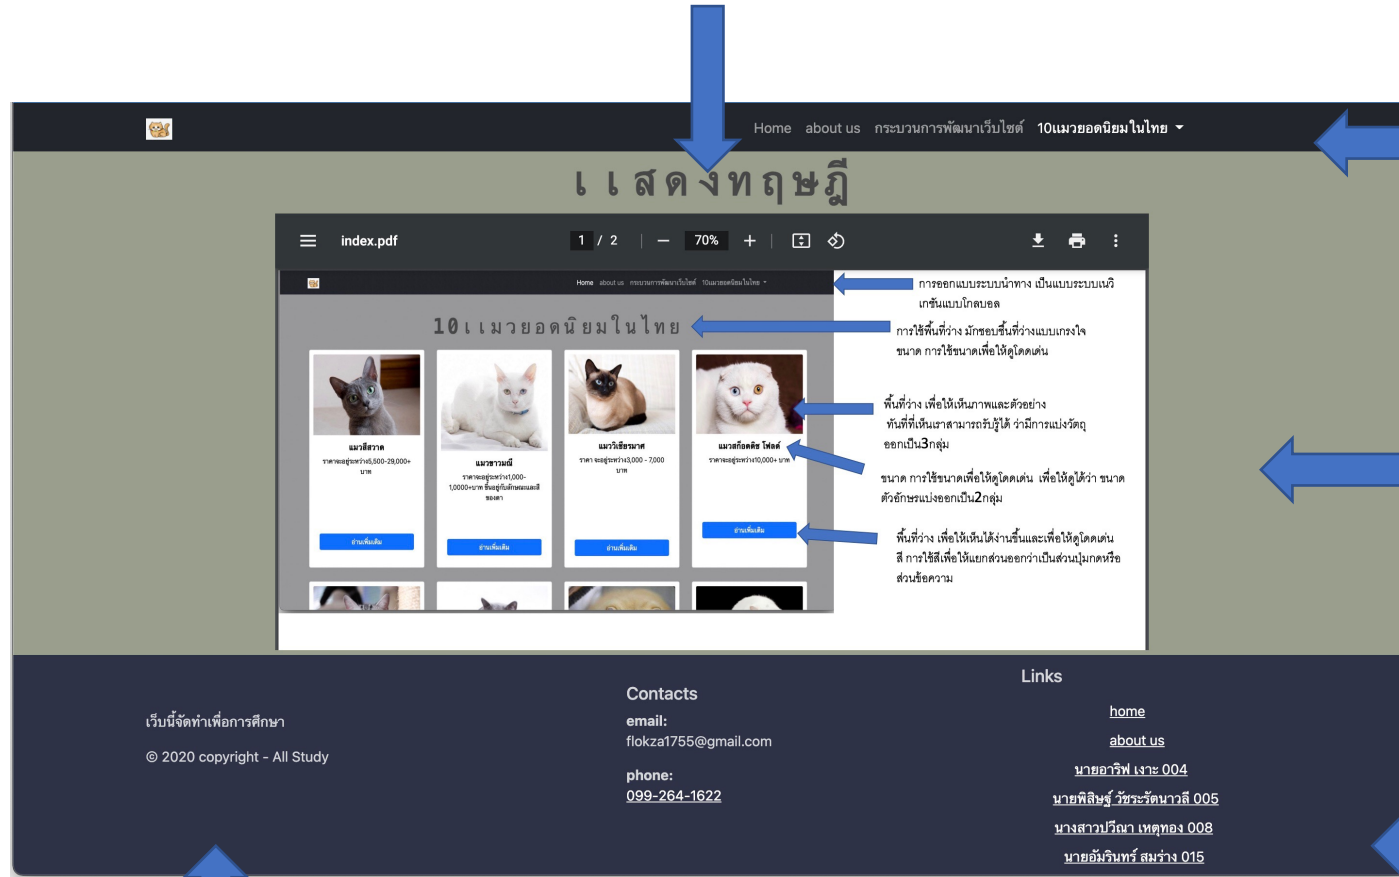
Home about us กระบวนการพัฒนาเว็บไซต์ 10แมวยอดนิยมในไทย ▾

แแสดงทฤษฎี

index.pdf 1 / 2 — 70% +

Home about us กระบวนการพัฒนาเว็บไซต์ 10แมวยอดนิยมในไทย ▾

10แแมวยอดนิยมในไทย

แมวสีสวาด
ราคาจะอยู่ระหว่าง6,500-29,000+ บาท
อ่านเพิ่มเติม

แมวขาวมณี
ราคาจะอยู่ระหว่าง1,000-1,0000+บาท ขึ้นอยู่กับลักษณะและสีของตา
อ่านเพิ่มเติม

แมววิเชียรมาศ
ราคา จะอยู่ระหว่าง3,000 - 7,000 บาท
อ่านเพิ่มเติม

แมวสก็อตติช โฟลด์
ราคาจะอยู่ระหว่าง10,000+ บาท
อ่านเพิ่มเติม

การออกแบบระบบนำทาง เป็นแบบระบบเนวิเกชั่นแบบโกลบอล

การใช้พื้นที่ว่าง มักชอบชิ้นที่ว่างแบบเกรงใจ ขนาด การใช้ขนาดเพื่อให้ดูโดดเด่น

พื้นที่ว่าง เพื่อให้เห็นภาพและตัวอย่าง ทันทีที่เห็นเราสามารถรับรู้ได้ ว่ามีการแบ่งวัตถุออกเป็น3กลุ่ม

ขนาด การใช้ขนาดเพื่อให้ดูโดดเด่น เพื่อให้ดูได้ว่า ขนาดตัวอักษรแบ่งออกเป็น2กลุ่ม

พื้นที่ว่าง เพื่อให้เห็นได้ง่ายขึ้นและเพื่อให้ดูโดดเด่น สี การใช้สีเพื่อให้แยกส่วนออกว่าเป็นส่วนปุ่มกดหรือส่วนข้อความ

เว็บนี้จัดทำเพื่อการศึกษา

© 2020 copyright - All Study

Contacts
email:
flokza1755@gmail.com
phone:
099-264-1622

Links
home
about us
นายอาริฟ เงาะ 004
นายพิสิษฐ์ วัชระรัตนาวลี 005
นางสาวปวีณา เหตุทอง 008
นายอัมรินทร์ สมร่าง 015